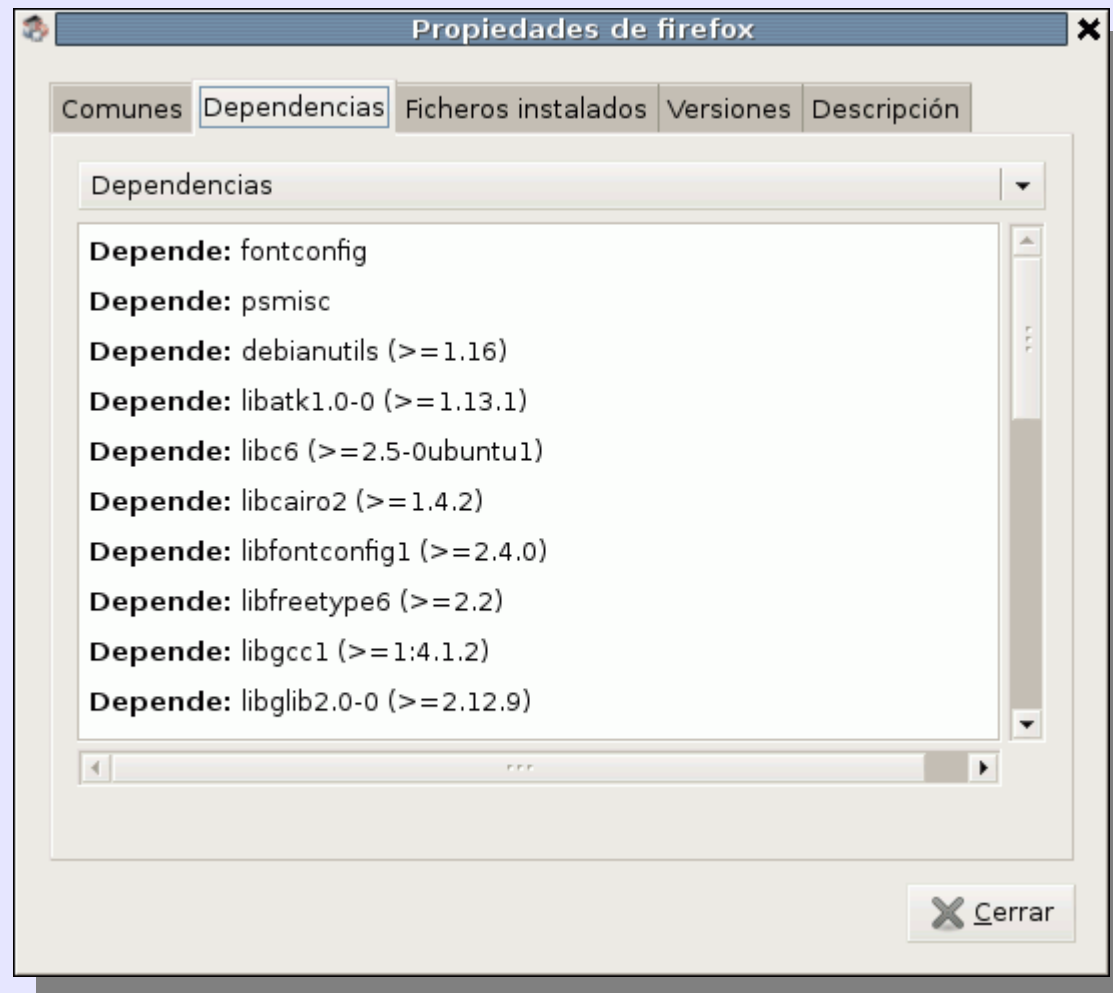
Propiedades de firefox

Comunes | Dependencias | Ficheros instalados | Versiones | Descripción

Dependencias

**Depende:** fontconfig
**Depende:** psmisc
**Depende:** debianutils (>=1.16)
**Depende:** libatk1.0-0 (>=1.13.1)
**Depende:** libc6 (>=2.5-0ubuntu1)
**Depende:** libcairo2 (>=1.4.2)
**Depende:** libfontconfig1 (>=2.4.0)
**Depende:** libfreetype6 (>=2.2)
**Depende:** libgcc1 (>=1:4.1.2)
**Depende:** libglib2.0-0 (>=2.12.9)

Cerrar